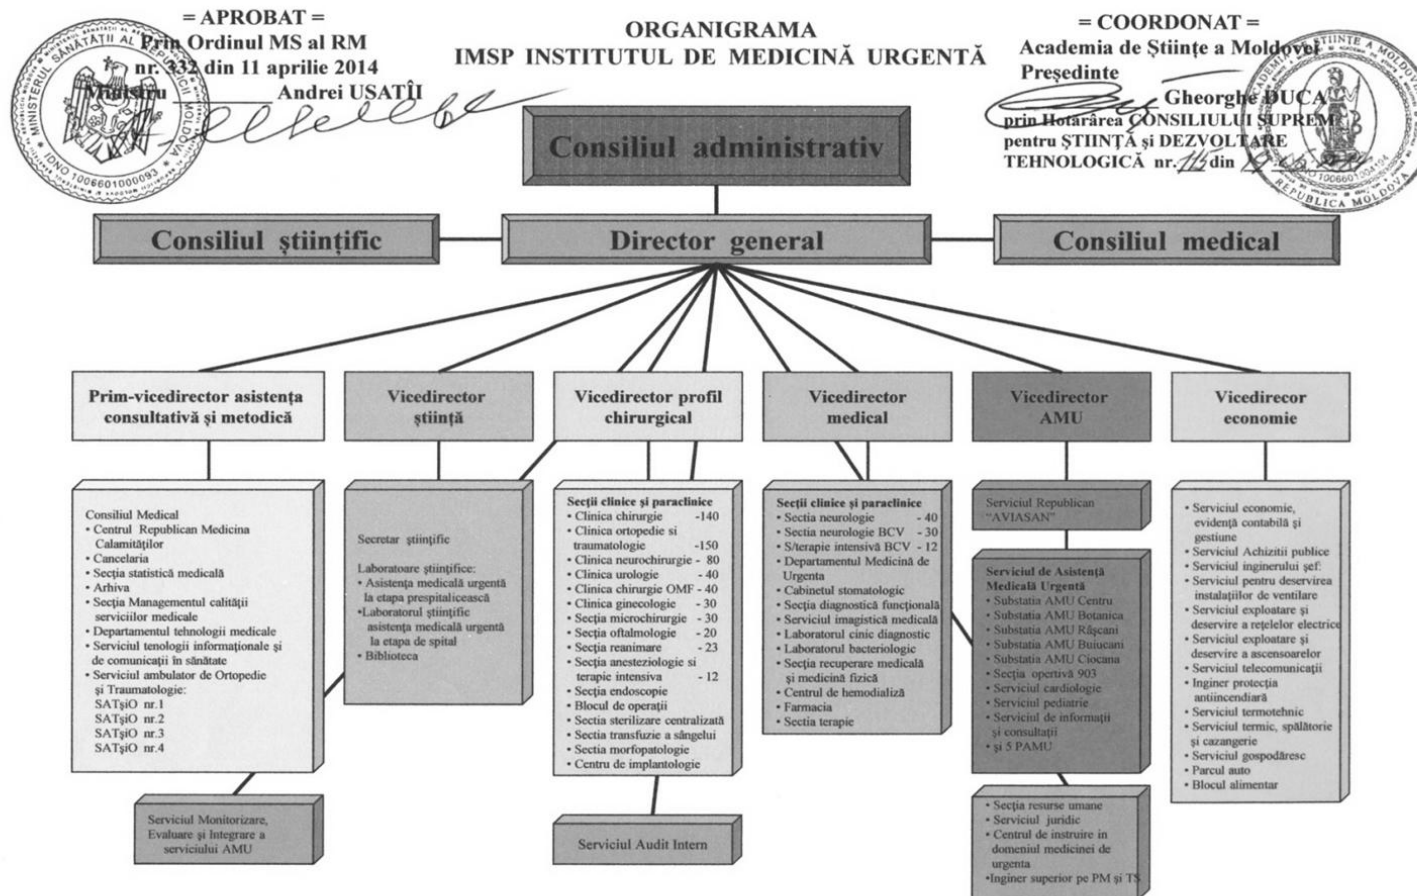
= APROBAT =
Prin Ordinul MS al RM
nr. 332 din 11 aprilie 2014
Ministru Andrei USATÎI

ORGANIGRAMA
IMSP INSTITUTUL DE MEDICINĂ URGENTĂ

= COORDONAT =
Academia de Științe a Moldovei
Președinte
Gheorghe DUCA
prin Hotărârea CONSILIULUI SUPREM pentru ȘTIINȚĂ și DEZVOLTARE TEHNOLOGICĂ nr. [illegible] din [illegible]

MINISTERUL SĂNĂTĂȚII AL REPUBLICII MOLDOVA
IDNO 1006601000093

ACADEMIA DE ȘTIINȚE A MOLDOVEI
REPUBLICA MOLDOVA

Consiliul administrativ

Consiliul științific

Director general

Consiliul medical

Prim-vicedirector asistența consultativă și metodică

Vicedirector știință

Vicedirector profil chirurgical

Vicedirector medical

Vicedirector AMU

Vicedirecor economie

Consiliul Medical
• Centrul Republican Medicina Calamităților
• Cancelaria
• Secția statistică medicală
• Arhiva
• Secția Managementul calității serviciilor medicale
• Departamentul tehnologii medicale
• Serviciul tenologii informaționale și de comunicații în sănătate
• Serviciul ambulator de Ortopedie și Traumatologie:
SATșiO nr.1
SATșiO nr.2
SATșiO nr.3
SATșiO nr.4

Secretar științific

Laboratoare științifice:
• Asistența medicală urgentă la etapa prespitalicească
•Laboratorul științific asistența medicală urgentă la etapa de spital
• Biblioteca

Secții clinice și paraclinice
• Clinica chirurgie -140
• Clinica ortopedie si traumatologie -150
• Clinica neurochirurgie - 80
• Clinica urologie - 40
• Clinica chirurgie OMF - 40
• Clinica ginecologie - 30
• Secția microchirurgie - 30
• Secția oftalmologie - 20
• Secția reanimare - 23
• Secția anesteziologie si terapie intensiva - 12
• Secția endoscopie
• Blocul de operații
• Sectia sterilizare centralizată
• Sectia transfuzie a sângelui
• Sectia morfopatologie
• Centru de implantologie

Secții clinice și paraclinice
• Secția neurologie - 40
• Secția neurologie BCV - 30
• S/terapie intensivă BCV - 12
• Departamentul Medicină de Urgenta
• Cabinetul stomatologic
• Secția diagnostică funcțională
• Serviciul imagistică medicală
• Laboratorul cinic diagnostic
• Laboratorul bacteriologic
• Secția recuperare medicală și medicină fizică
• Centrul de hemodializă
• Farmacia
• Sectia terapie

Serviciul Republican "AVIASAN"

Serviciul de Asistență Medicală Urgentă
• Substatia AMU Centru
• Substatia AMU Botanica
• Substatia AMU Râșcani
• Substatia AMU Buiucani
• Substatia AMU Ciocana
• Secția opertivă 903
• Serviciul cardiologie
• Serviciul pediatrie
• Serviciul de informații și consultații
• și 5 PAMU

• Serviciul economic, evidență contabilă și gestiune
• Serviciul Achiziții publice
• Serviciul inginerului șef:
• Serviciul pentru deservirea instalațiilor de ventilare
• Serviciul exploatare și deservire a rețelelor electrice
• Serviciul exploatare și deservire a ascensoarelor
• Serviciul telecomunicații
• Inginer protecția antiincendiară
• Serviciul termotehnic
• Serviciul termic, spălătorie și cazangerie
• Serviciul gospodăresc
• Parcul auto
• Blocul alimentar

Serviciul Monitorizare, Evaluare și Integrare a serviciului AMU

Serviciul Audit Intern

• Secția resurse umane
• Serviciul juridic
• Centrul de instruire in domeniul medicinei de urgenta
•Inginer superior pe PM și TS